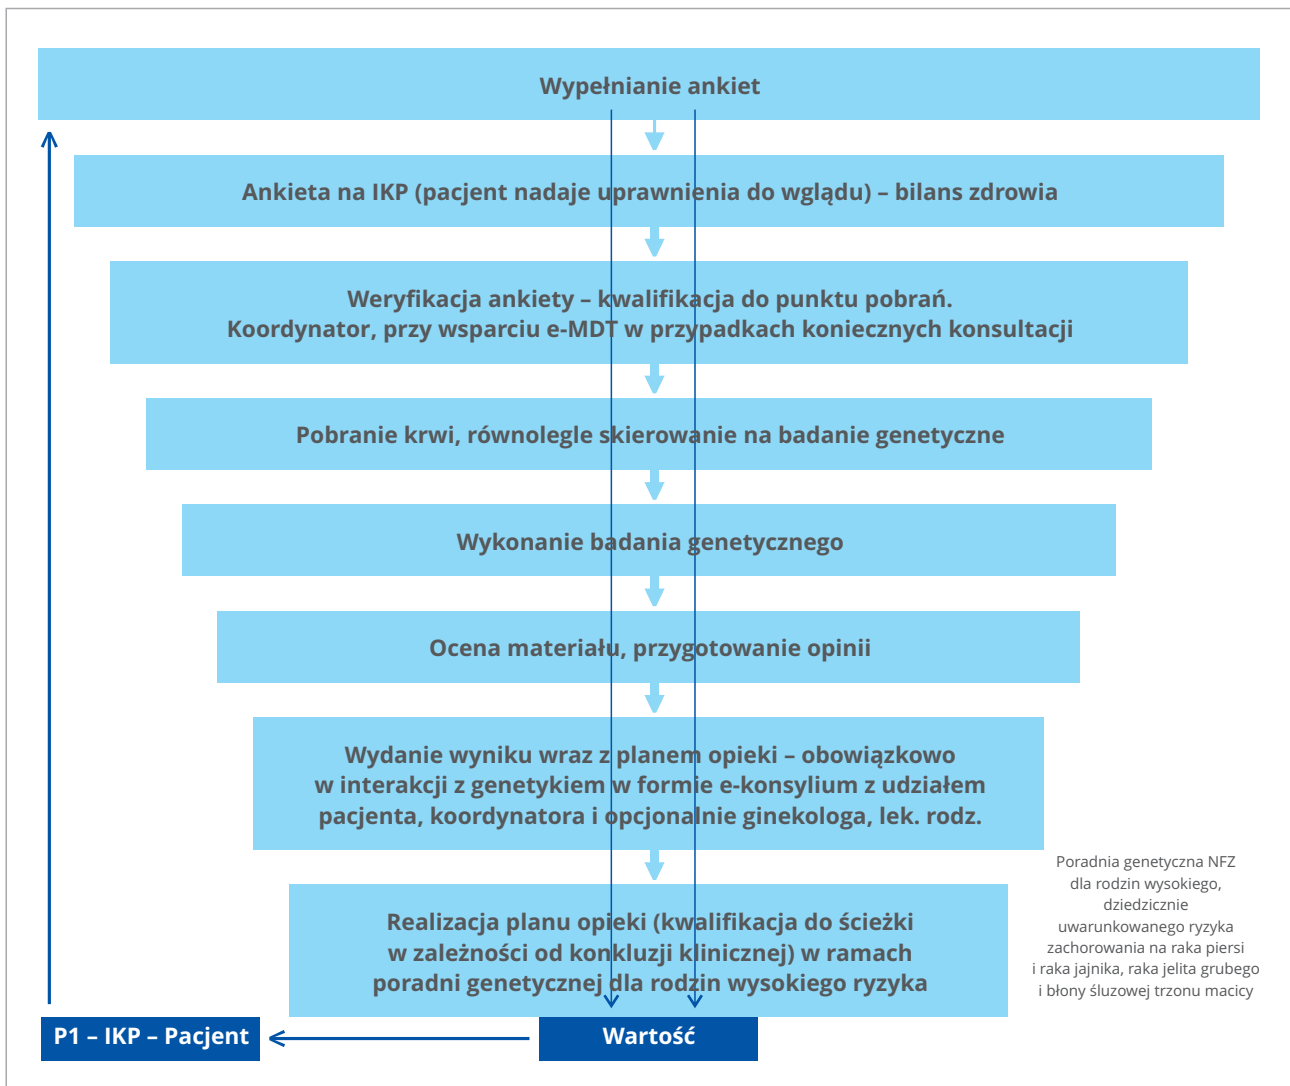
Wypełnianie ankiet

Ankieta na IKP (pacjent nadaje uprawnienia do wglądu) – bilans zdrowia

Weryfikacja ankiety – kwalifikacja do punktu pobrań.
Koordynator, przy wsparciu e-MDT w przypadkach koniecznych konsultacji

Pobranie krwi, równolegle skierowanie na badanie genetyczne

Wykonanie badania genetycznego

Ocena materiału, przygotowanie opinii

Wydanie wyniku wraz z planem opieki – obowiązkowo w interakcji z genetykiem w formie e-konsylium z udziałem pacjenta, koordynatora i opcjonalnie ginekologa, lek. rodz.

Realizacja planu opieki (kwalifikacja do ścieżki w zależności od konkluzji klinicznej) w ramach poradni genetycznej dla rodzin wysokiego ryzyka

Poradnia genetyczna NFZ dla rodzin wysokiego, dziedzicznie uwarunkowanego ryzyka zachorowania na raka piersi i raka jajnika, raka jelita grubego i błony śluzowej trzonu macicy

P1 – IKP – Pacjent

Wartość